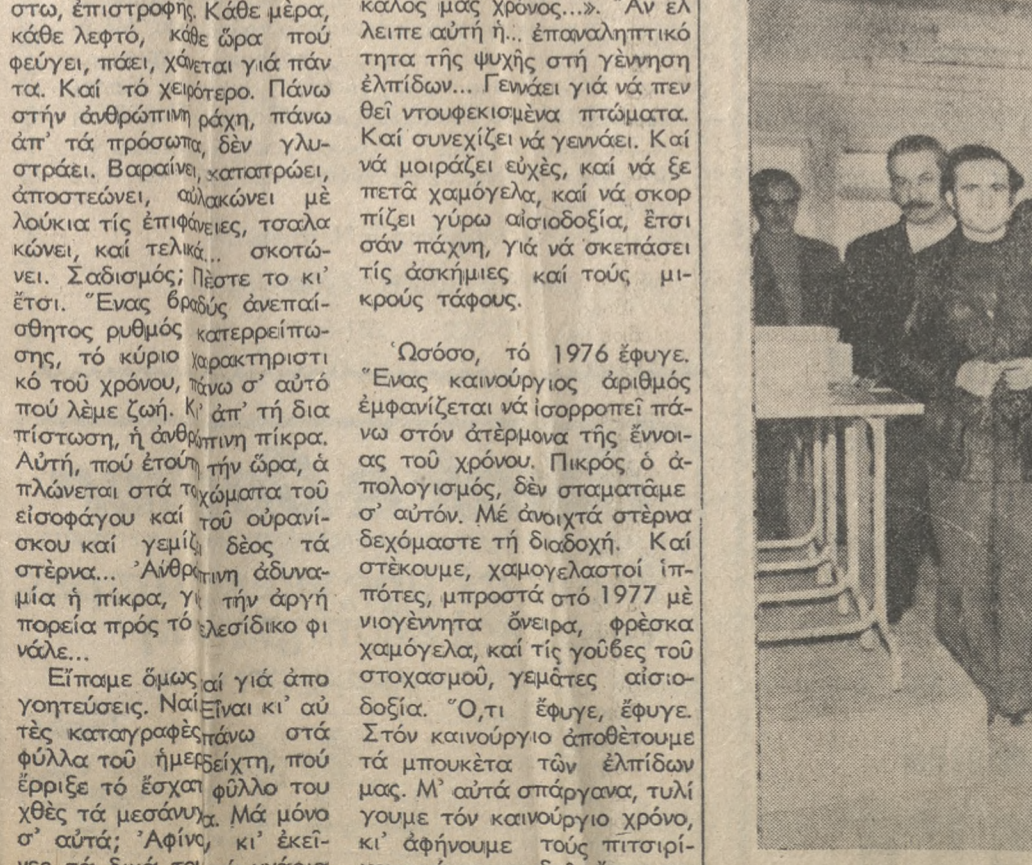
στω, ἐπιστροφής. Κάθε μέρα, κάθε λεφτό, κάθε ὥρα πού φεύγει, πάει, χάνεται γιά πάντα. Καί τό χειρότερο. Πάνω στήν ἀνθρώπινη ράχη, πάνω ἀπ' τά πρόσωπα, δέν γλυστράει. Βαραίνει, καταπρώει, ἀποστεώνει, αὐλακώνει μέ λούκια τίς ἐπιφάνειες, τσαλακώνει, καί τελικά... σκοτώνει. Σαδισμός; Πέστε το κι' ἔτσι. Ἕνας βραδύς ἀνεπαίσθητος ρυθμός κατερρείπωσης, τό κύριο χαρακτηριστικό τοῦ χρόνου, πάνω σ' αὐτό πού λέμε ζωή. Κι' ἀπ' τή διαπίστωση, ἡ ἀνθρώπινη πίκρα. Αὐτή, πού ἐτούτη τήν ὥρα, ἁπλώνεται στά τοιχώματα τοῦ εἰσοφάγου καί τοῦ οὐρανίσκου καί γεμίζει δέος τά στέρνα... Ἀνθρώπινη ἀδυναμία ἡ πίκρα, γι τήν ἀργή πορεία πρός τό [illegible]λεσίδικο φινάλε...

Εἴπαμε ὅμως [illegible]αί γιά ἀπογοητεύσεις. Ναί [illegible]ἶναι κι' αὐτές καταγραφές πάνω στά φύλλα τοῦ ἡμερ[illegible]δείχτη, πού ἔρριξε τό ἔσχατ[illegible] φύλλο του χθές τά μεσάνυχ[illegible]. Μά μόνο σ' αὐτά; Ἀφίνε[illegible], κι' ἐκεῖ-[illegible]

καλός μας χρόνος...». Ἄν ἔλ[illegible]λειπε αὐτή ἡ... ἐπαναληπτικότητα τῆς ψυχῆς στή γέννηση ἐλπίδων... Γεννάει γιά νά πενθεῖ ντουφεκισμένα πτώματα. Καί συνεχίζει νά γεννάει. Καί νά μοιράζει εὐχές, καί νά ξεπετᾶ χαμόγελα, καί νά σκορπίζει γύρω αἰσιοδοξία, ἔτσι σάν πάχνη, γιά νά σκεπάσει τίς ἀσκήμιες καί τούς μικρούς τάφους.

Ὡσόσο, τό 1976 ἔφυγε. Ἕνας καινούργιος ἀριθμός ἐμφανίζεται νά ἰσορροπεῖ πάνω στόν ἀτέρμονα τῆς ἔννοιας τοῦ χρόνου. Πικρός ὁ ἀπολογισμός, δέν σταματᾶμε σ' αὐτόν. Μέ ἀνοιχτά στέρνα δεχόμαστε τή διαδοχή. Καί στέκουμε, χαμογελαστοί ἱππότες, μπροστά στό 1977 μέ νιογέννητα ὄνειρα, φρέσκα χαμόγελα, καί τίς γοῦβες τοῦ στοχασμοῦ, γεμάτες αἰσιοδοξία. Ὅ,τι ἔφυγε, ἔφυγε. Στόν καινούργιο ἀποθέτουμε τά μπουκέτα τῶν ἐλπίδων μας. Μ' αὐτά σπάργανα, τυλίγουμε τόν καινούργιο χρόνο, κι' ἀφήνουμε τούς πιτσιρί-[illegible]